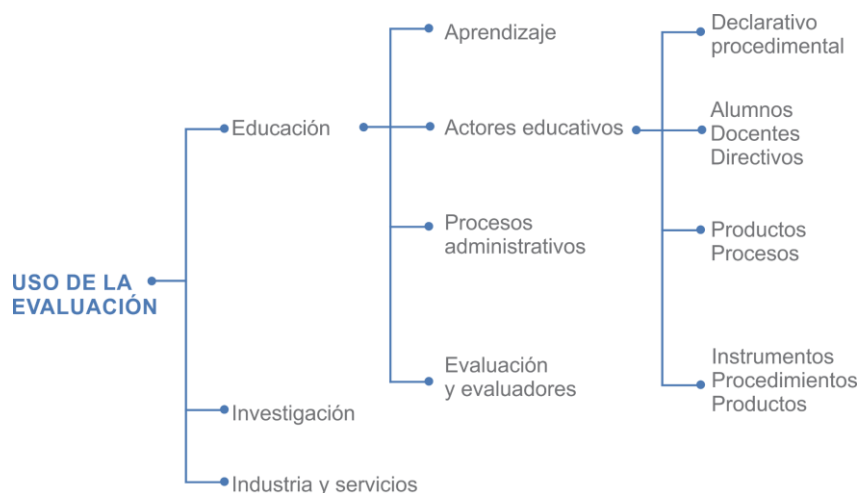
USO DE LA EVALUACIÓN

Educación

Aprendizaje

Actores educativos

Procesos administrativos

Evaluación y evaluadores

Declarativo procedimental

Alumnos Docentes Directivos

Productos Procesos

Instrumentos Procedimientos Productos

Investigación

Industria y servicios